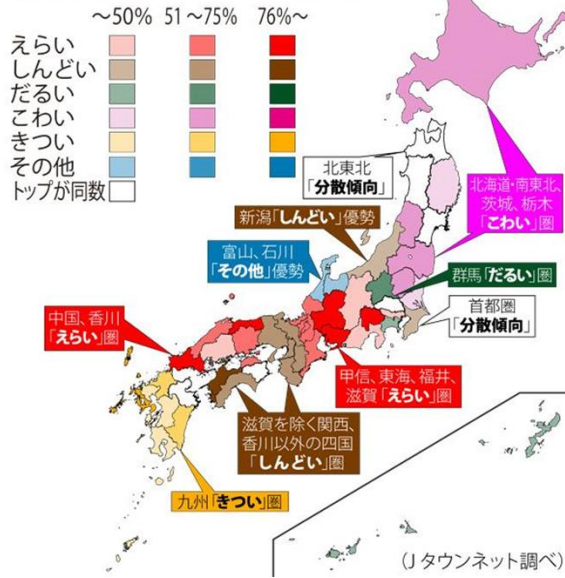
| | ~50% | 51 ~75% | 76%~ |
|---|---|---|---|
| えらい | | | |
| しんどい | | | |
| だるい | | | |
| こわい | | | |
| きつい | | | |
| その他 | | | |

トップが同数

北東北「分散傾向」

北海道･南東北、茨城、栃木「こわい」圏

新潟「しんどい」優勢

富山、石川「その他」優勢

群馬「だるい」圏

首都圏「分散傾向」

中国、香川「えらい」圏

甲信、東海、福井、滋賀「えらい」圏

滋賀を除く関西、香川以外の四国「しんどい」圏

九州「きつい」圏

（Jタウンネット調べ）